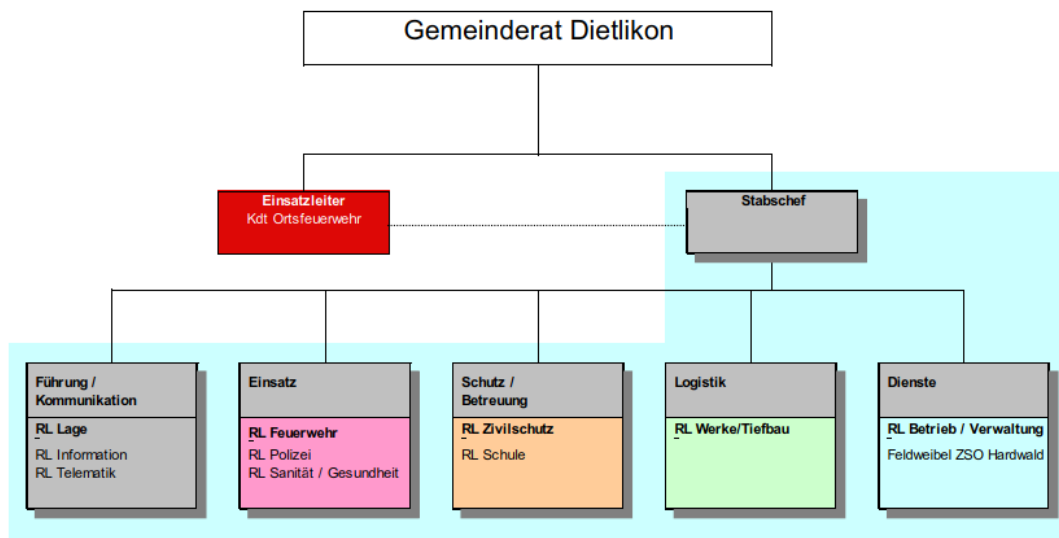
Gemeinderat Dietlikon

Einsatzleiter
Kdt Ortsfeuerwehr

Stabschef

Führung / Kommunikation

RL Lage
RL Information
RL Telematik

Einsatz

RL Feuerwehr
RL Polizei
RL Sanität / Gesundheit

Schutz / Betreuung

RL Zivilschutz
RL Schule

Logistik

RL Werke/Tiefbau

Dienste

RL Betrieb / Verwaltung
Feldweibel ZSO Hardwald